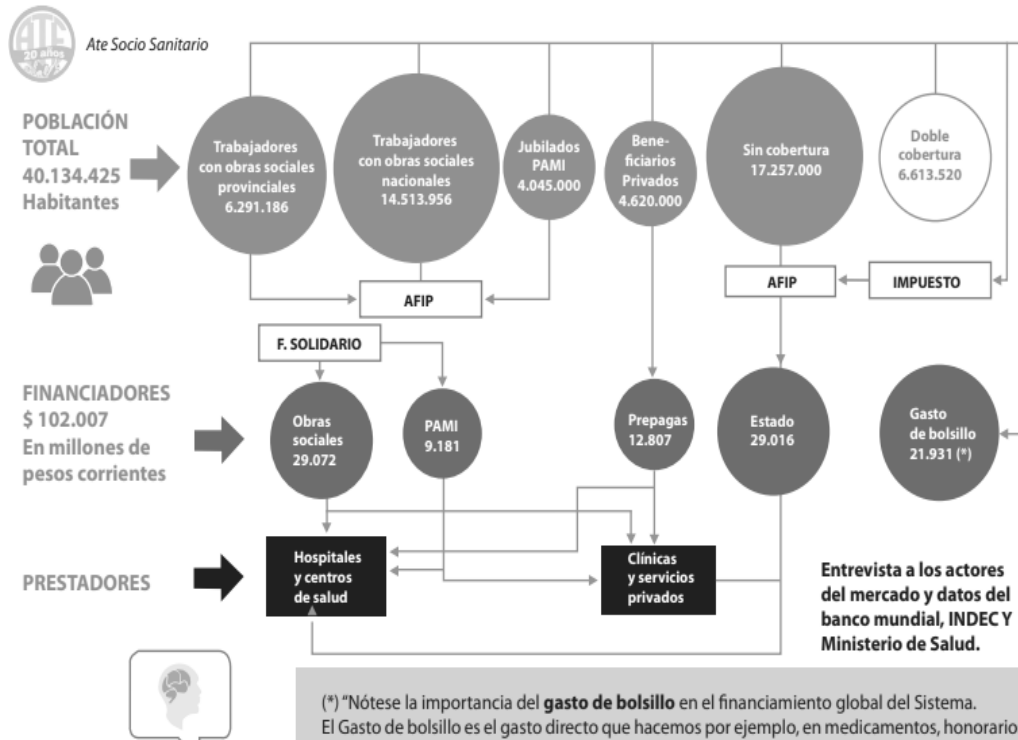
ATE 20 años

Ate Socio Sanitario

POBLACIÓN TOTAL 40.134.425 Habitantes

Trabajadores con obras sociales provinciales 6.291.186

Trabajadores con obras sociales nacionales 14.513.956

Jubilados PAMI 4.045.000

Beneficiarios Privados 4.620.000

Sin cobertura 17.257.000

Doble cobertura 6.613.520

AFIP

AFIP

IMPUESTO

F. SOLIDARIO

FINANCIADORES $ 102.007 En millones de pesos corrientes

Obras sociales 29.072

PAMI 9.181

Prepagas 12.807

Estado 29.016

Gasto de bolsillo 21.931 (*)

PRESTADORES

Hospitales y centros de salud

Clínicas y servicios privados

Entrevista a los actores del mercado y datos del banco mundial, INDEC Y Ministerio de Salud.

(*) "Nótese la importancia del **gasto de bolsillo** en el financiamiento global del Sistema. El Gasto de bolsillo es el gasto directo que hacemos por ejemplo, en medicamentos, honorario